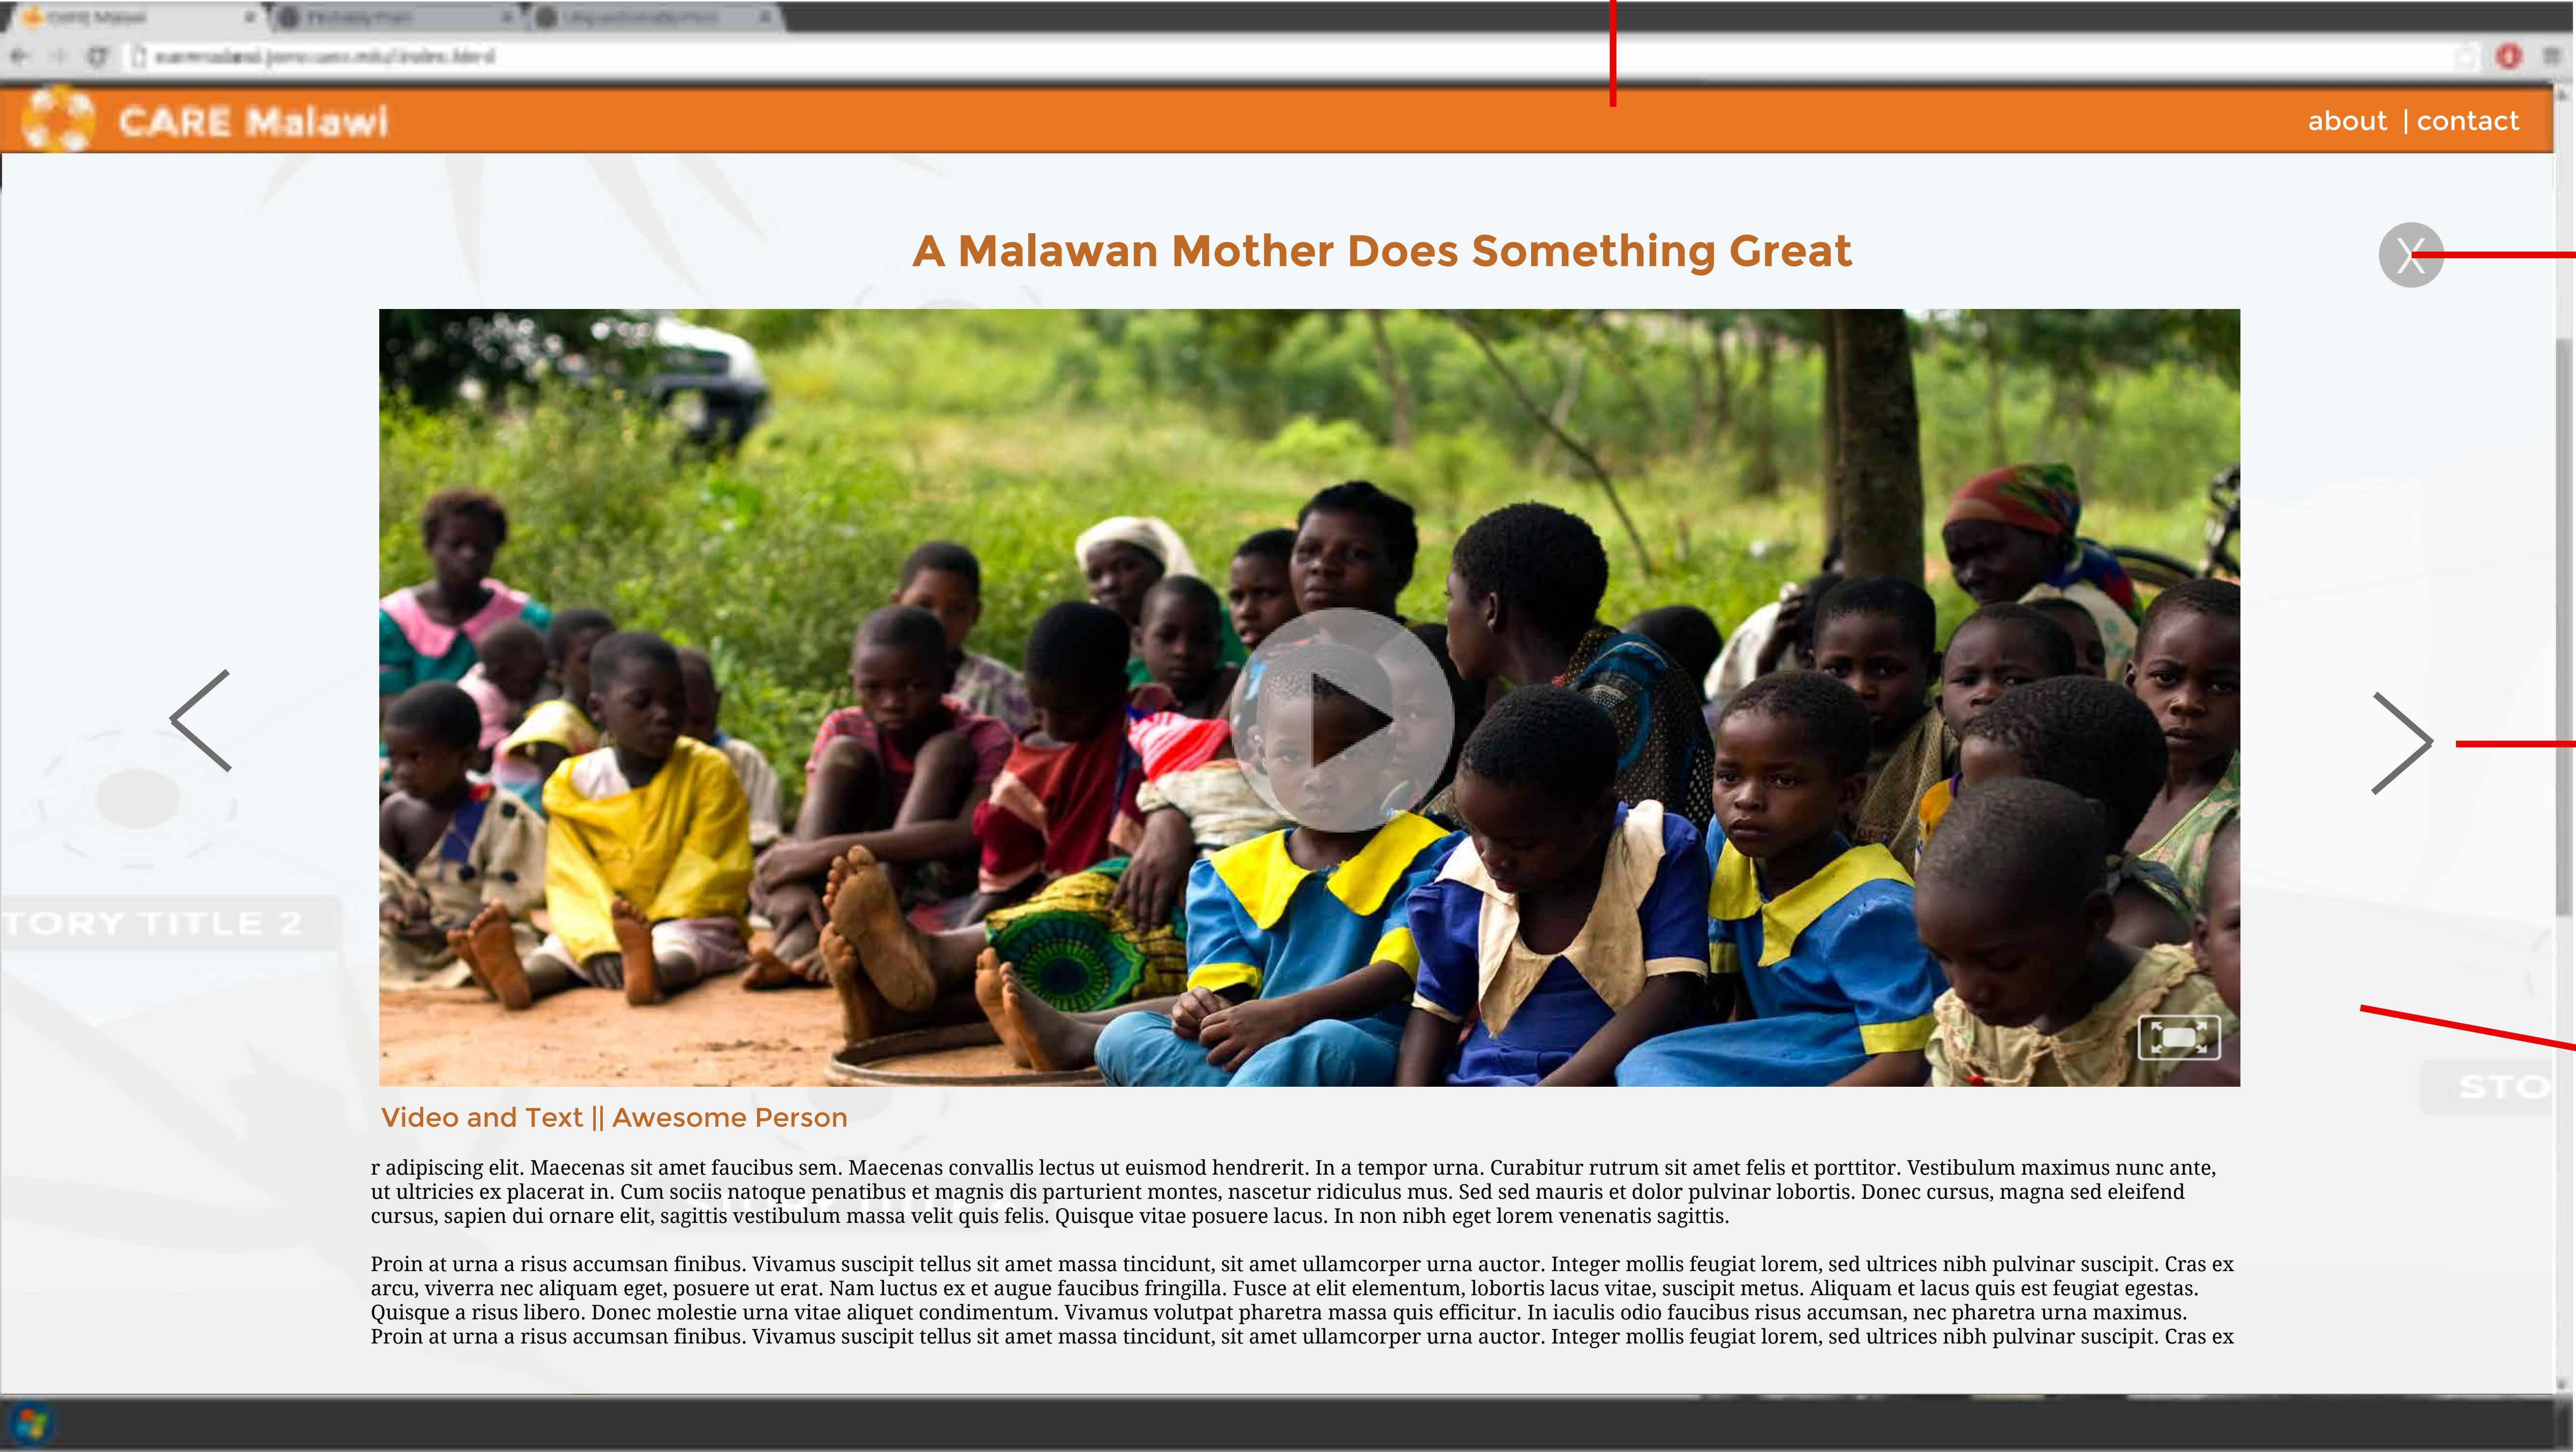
CARE Malawi

about | contact

A Malawan Mother Does Something Great

X

TORY TITLE 2

STO

Video and Text || Awesome Person

r adipiscing elit. Maecenas sit amet faucibus sem. Maecenas convallis lectus ut euismod hendrerit. In a tempor urna. Curabitur rutrum sit amet felis et porttitor. Vestibulum maximus nunc ante, ut ultricies ex placerat in. Cum sociis natoque penatibus et magnis dis parturient montes, nascetur ridiculus mus. Sed sed mauris et dolor pulvinar lobortis. Donec cursus, magna sed eleifend cursus, sapien dui ornare elit, sagittis vestibulum massa velit quis felis. Quisque vitae posuere lacus. In non nibh eget lorem venenatis sagittis.

Proin at urna a risus accumsan finibus. Vivamus suscipit tellus sit amet massa tincidunt, sit amet ullamcorper urna auctor. Integer mollis feugiat lorem, sed ultrices nibh pulvinar suscipit. Cras ex arcu, viverra nec aliquam eget, posuere ut erat. Nam luctus ex et augue faucibus fringilla. Fusce at elit elementum, lobortis lacus vitae, suscipit metus. Aliquam et lacus quis est feugiat egestas. Quisque a risus libero. Donec molestie urna vitae aliquet condimentum. Vivamus volutpat pharetra massa quis efficitur. In iaculis odio faucibus risus accumsan, nec pharetra urna maximus. Proin at urna a risus accumsan finibus. Vivamus suscipit tellus sit amet massa tincidunt, sit amet ullamcorper urna auctor. Integer mollis feugiat lorem, sed ultrices nibh pulvinar suscipit. Cras ex